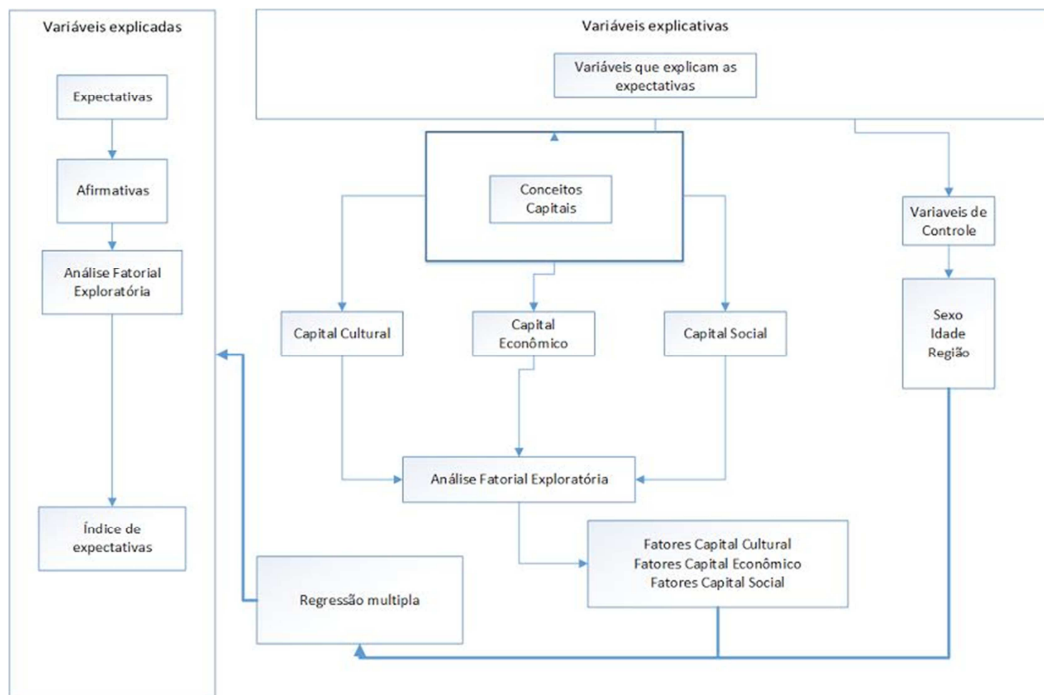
Variáveis explicadas

Expectativas

Afirmativas

Análise Fatorial Exploratória

Índice de expectativas

Variáveis explicativas

Variáveis que explicam as expectativas

Conceitos Capitais

Variaveis de Controle

Capital Cultural

Capital Econômico

Capital Social

Sexo
Idade
Região

Análise Fatorial Exploratória

Fatores Capital Cultural
Fatores Capital Econômico
Fatores Capital Social

Regressão multipla